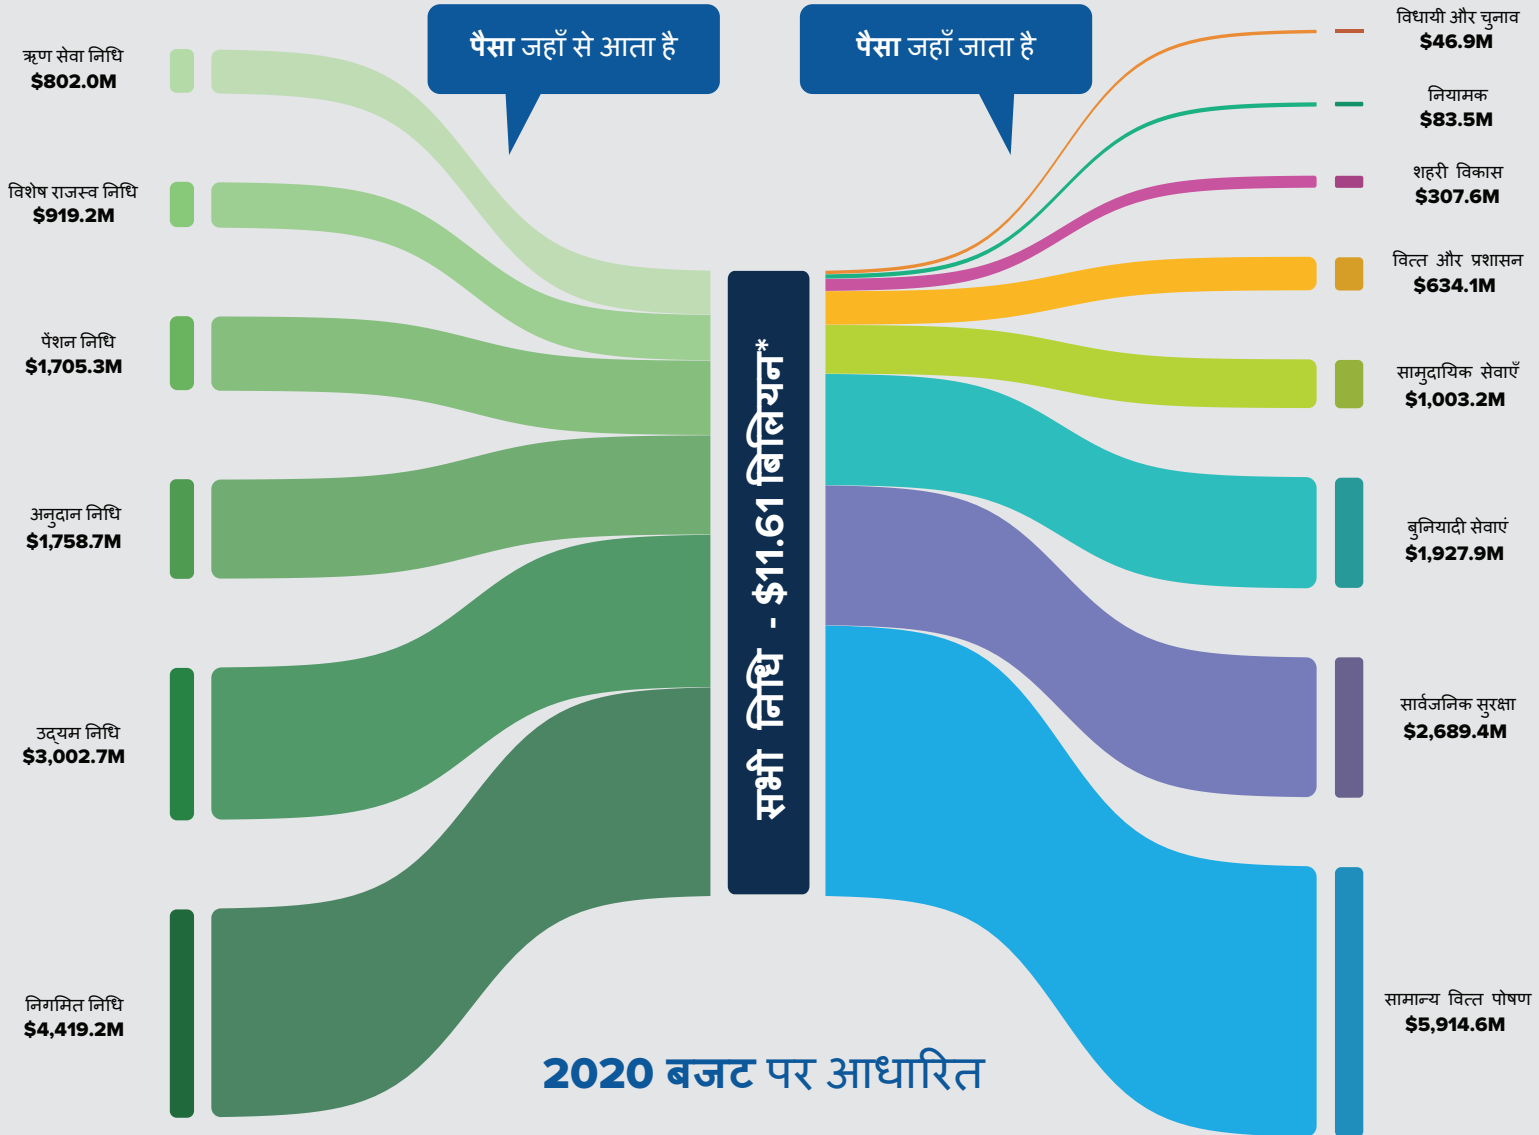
पैसा जहाँ से आता है

पैसा जहाँ जाता है

ऋण सेवा निधि
$802.0M

विशेष राजस्व निधि
$919.2M

पेंशन निधि
$1,705.3M

अनुदान निधि
$1,758.7M

उदयम निधि
$3,002.7M

निगमित निधि
$4,419.2M

सभी निधि - $11.61 बिलियन*

विधायी और चुनाव
$46.9M

नियामक
$83.5M

शहरी विकास
$307.6M

वित्त और प्रशासन
$634.1M

सामुदायिक सेवाएँ
$1,003.2M

बुनियादी सेवाएं
$1,927.9M

सार्वजनिक सुरक्षा
$2,689.4M

सामान्य वित्त पोषण
$5,914.6M

2020 बजट पर आधारित